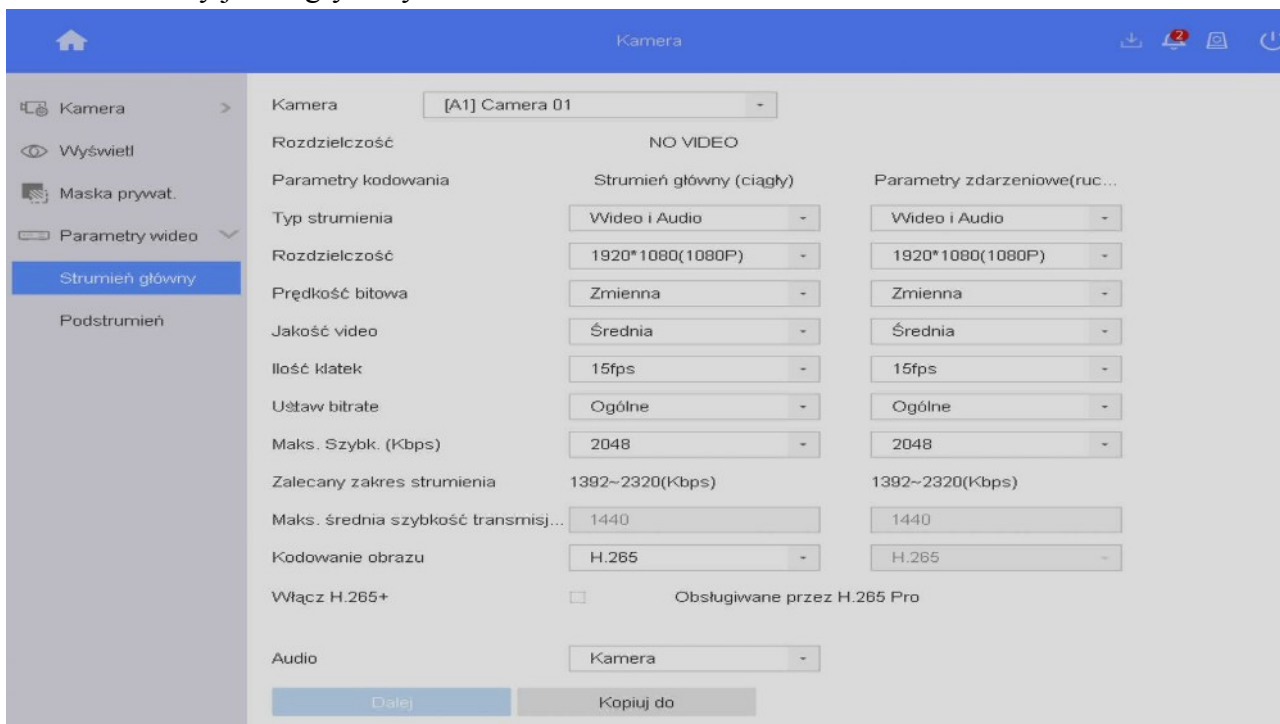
Kamera

2

Kamera
Wyświetl
Maska prywat.
Parametry wideo
Strumień główny
Podstrumień

| Kamera | [A1] Camera 01 | |
|---|---|---|
| Rozdzielczość | NO VIDEO | |
| Parametry kodowania | Strumień główny (ciągły) | Parametry zdarzeniowe(ruc... |
| Typ strumienia | Wideo i Audio | Wideo i Audio |
| Rozdzielczość | 1920*1080(1080P) | 1920*1080(1080P) |
| Prędkość bitowa | Zmienna | Zmienna |
| Jakość video | Średnia | Średnia |
| Ilość klatek | 15fps | 15fps |
| Ustaw bitrate | Ogólne | Ogólne |
| Maks. Szybk. (Kbps) | 2048 | 2048 |
| Zalecany zakres strumienia | 1392~2320(Kbps) | 1392~2320(Kbps) |
| Maks. średnia szybkość transmisj... | 1440 | 1440 |
| Kodowanie obrazu | H.265 | H.265 |
| Włącz H.265+ | Obsługiwane przez H.265 Pro | |
| Audio | Kamera | |

Dalej
Kopiuj do